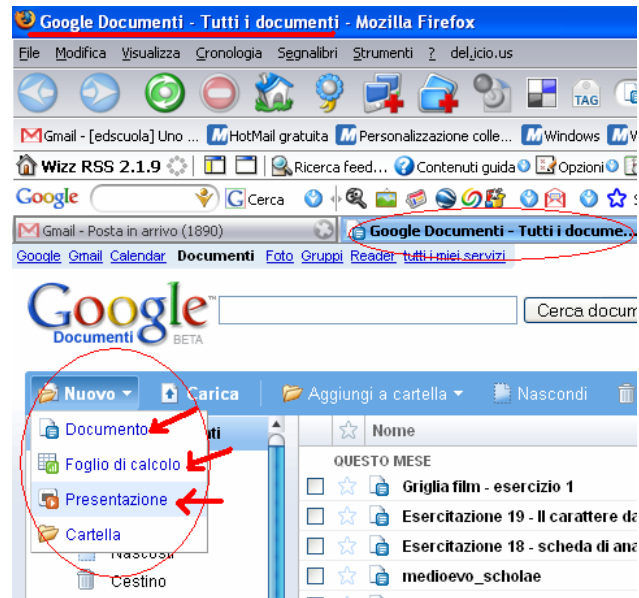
Google Documenti - Tutti i documenti - Mozilla Firefox

File Modifica Visualizza Cronologia Segnalibri Strumenti ? del.icio.us

TAG

Gmail - [edscuola] Uno ... HotMail gratuita Personalizzazione colle... Windows

Wizz RSS 2.1.9 Ricerca feed... Contenuti guida Opzioni

Google Cerca

Gmail - Posta in arrivo (1890) Google Documenti - Tutti i docume...

Google Gmail Calendar Documenti Foto Gruppi Reader tutti i miei servizi

Google Documenti BETA

Cerca docum

Nuovo Carica Aggiungi a cartella Nascondi

Documento
Foglio di calcolo
Presentazione
Cartella

Nascosti
Cestino

Nome

QUESTO MESE

Griglia film - esercizio 1
Esercitazione 19 - Il carattere da
Esercitazione 18 - scheda di ana
medioevo_scholae